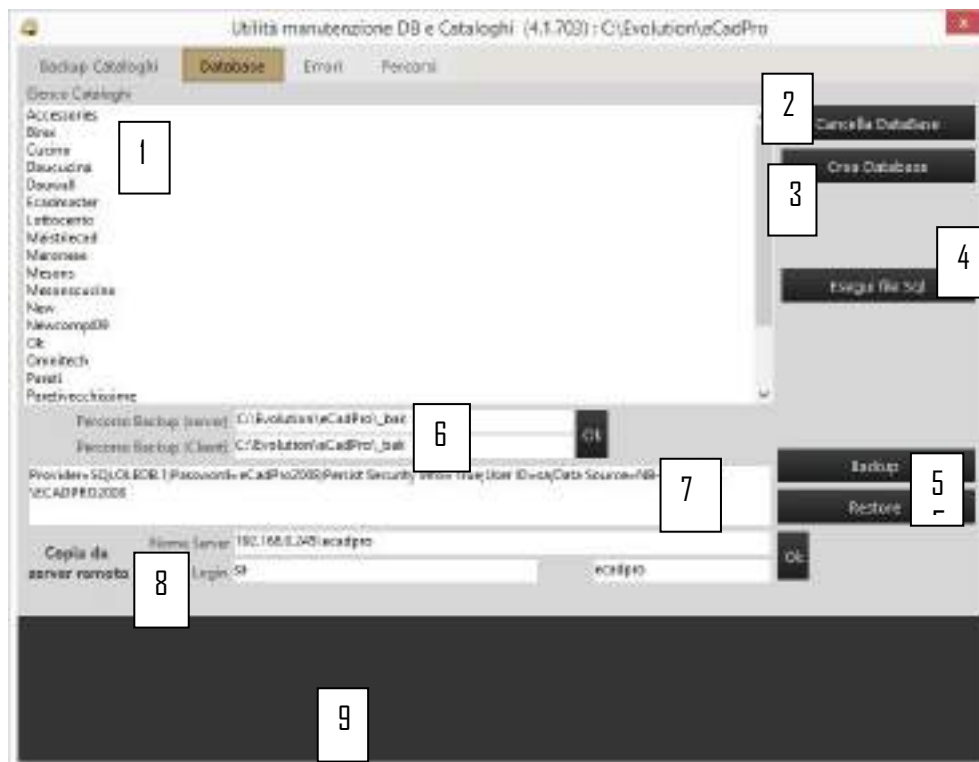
Utilità manutenzione DB e Cataloghi (4.1.703) : C:\Evolution\eCadPro

Backup Cataloghi | Database | Errori | Percorsi

Elenco Cataloghi

Accessories
Birex
Cucine
Daucucina
Dauvall
Ecosmaster
Lottocento
Mastrlecad
Maronese
Mesero
Messescucine
New
Newcomp09
Ok
Omnitech
Pareti
Perelivecchiosime

1

2

Cancella Database

Crea Database

3

4

Esegui file Sql

Percorso Backup (server) C:\Evolution\eCadPro\_bak

Percorso Backup (Client) C:\Evolution\eCadPro\_bak

6

Ok

Provider=SQLOLEDB.1;Password=eCadPro2008;Persist Security Info=True;User ID=sa;Data Source=NB-\ECADPRO2008

7

Backup

Restore

5

Copia da server remoto

Nome Server 192.168.0.245\ecadpro

Login sa

ecadpro

Ok

8

9